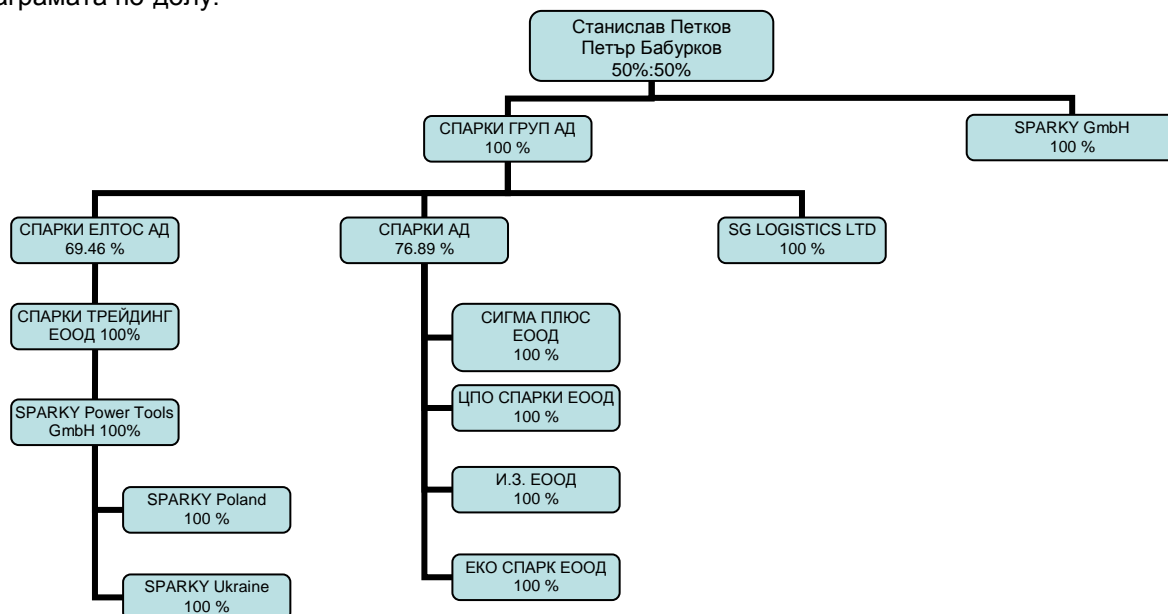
диаграмата по долу.

Станислав Петков
Петър Бабурков
50%:50%

СПАРКИ ГРУП АД
100 %

SPARKY GmbH
100 %

СПАРКИ ЕЛТОС АД
69.46 %

СПАРКИ АД
76.89 %

SG LOGISTICS LTD
100 %

СПАРКИ ТРЕЙДИНГ ЕООД 100%

SPARKY Power Tools GmbH 100%

SPARKY Poland
100 %

SPARKY Ukraine
100 %

СИГМА ПЛЮС ЕООД
100 %

ЦПО СПАРКИ ЕООД
100 %

И.З. ЕООД
100 %

ЕКО СПАРК ЕООД
100 %